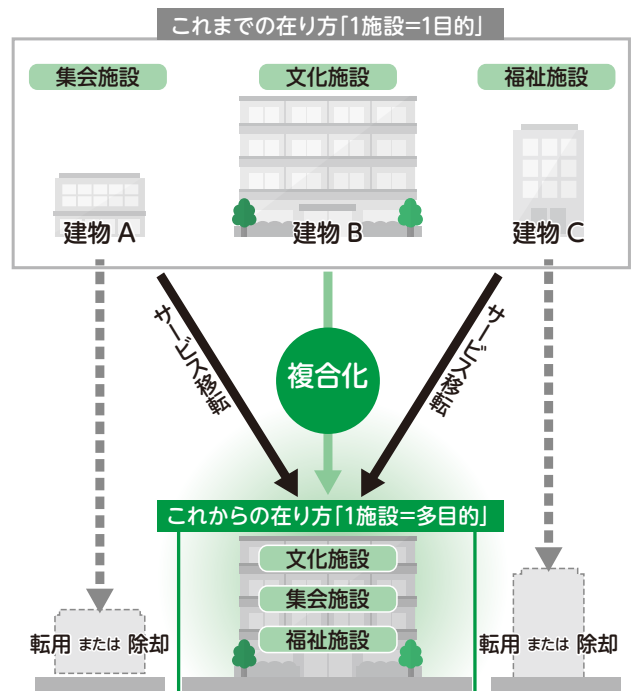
これまでの在り方「1施設=1目的」

集会施設

文化施設

福祉施設

建物 A

建物 B

建物 C

サービス移転

複合化

サービス移転

これからの在り方「1施設=多目的」

文化施設

集会施設

福祉施設

転用 または 除却

転用 または 除却